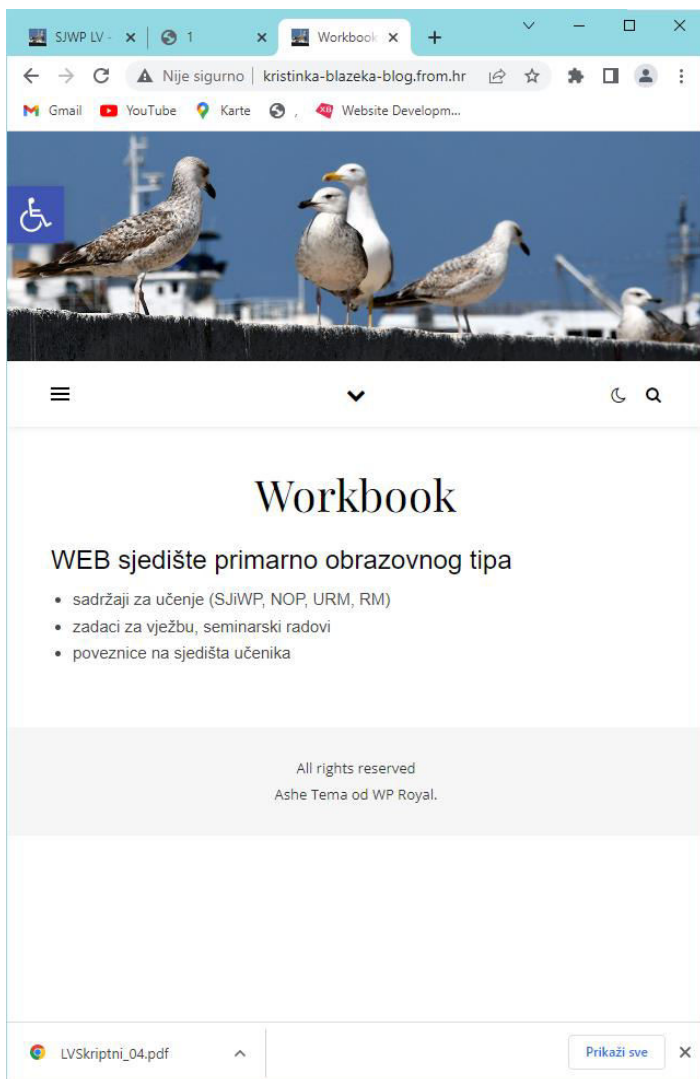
SJWP LV - ×
1 ×
Workbook ×
+

Nije sigurno | kristinka-blazeka-blog.from.hr

Gmail YouTube Karte , Website Developm...

Workbook

WEB sjedište primarno obrazovnog tipa

- sadržaji za učenje (SJiWP, NOP, URM, RM)
- zadaci za vježbu, seminarski radovi
- poveznice na sjedišta učenika

All rights reserved
Ashe Tema od WP Royal.

LVSkriptni_04.pdf

Prikaži sve ×